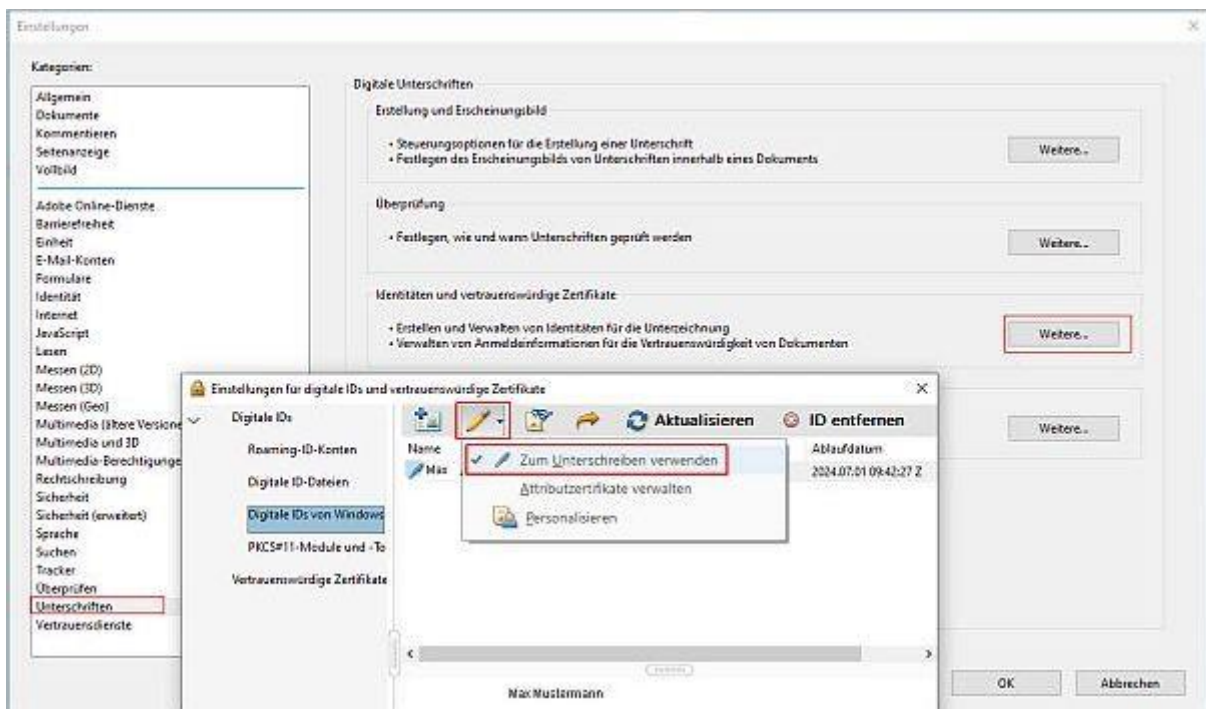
Einstellungen

Kategorien:

Allgemein
Dokumente
Kommentieren
Seitenanzeige
Vollbild

Adobe Online-Dienste
Barrierefreiheit
Einheit
E-Mail-Konten
Formulare
Identität
Internet
JavaScript
Lesen
Messen (2D)
Messen (3D)
Messen (Geo)
Multimedia (ältere Versione
Multimedia und 3D
Multimedia-Berechtigunge
Rechtschreibung
Sicherheit
Sicherheit (erweitert)
Sprache
Suchen
Tracker
Überprüfen
Unterschriften
Vertrauensdienste

Digitale Unterschriften

Erstellung und Erscheinungsbild

• Steuerungsoptionen für die Erstellung einer Unterschrift
• Festlegen des Erscheinungsbilds von Unterschriften innerhalb eines Dokuments

Weitere...

Überprüfung

• Festlegen, wie und wann Unterschriften geprüft werden

Weitere...

Identitäten und vertrauenswürdige Zertifikate

• Erstellen und Verwalten von Identitäten für die Unterzeichnung
• Verwalten von Anmeldeinformationen für die Vertrauenswürdigkeit von Dokumenten

Weitere...

Weitere...

Einstellungen für digitale IDs und vertrauenswürdige Zertifikate

Digitale IDs
Roaming-ID-Konten
Digitale ID-Dateien
Digitale IDs von Windows
PKCS#11-Module und -To
Vertrauenswürdige Zertifikate

Aktualisieren
ID entfernen

Name
Max
Ablaufdatum
2024.07.01 09:42:27 Z

Zum Unterschreiben verwenden
Attributzertifikate verwalten
Personalisieren

Max Mustermann

OK
Abbrechen